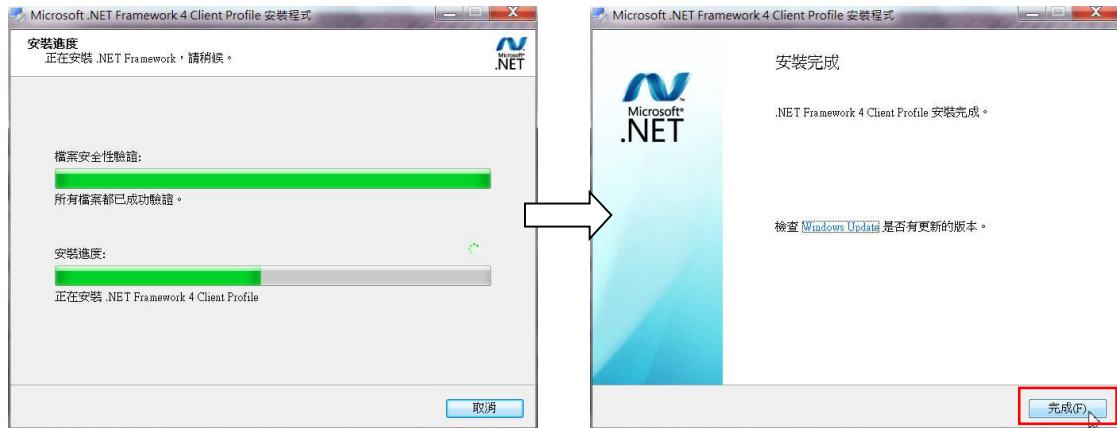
Microsoft .NET Framework 4 Client Profile 安裝程式

安裝進度
正在安裝 .NET Framework，請稍候。

Microsoft .NET

檔案安全性驗證:

所有檔案都已成功驗證。

安裝進度:

正在安裝 .NET Framework 4 Client Profile

取消

Microsoft .NET Framework 4 Client Profile 安裝程式

Microsoft .NET

安裝完成

.NET Framework 4 Client Profile 安裝完成。

檢查 Windows Update 是否有更新的版本。

完成(F)